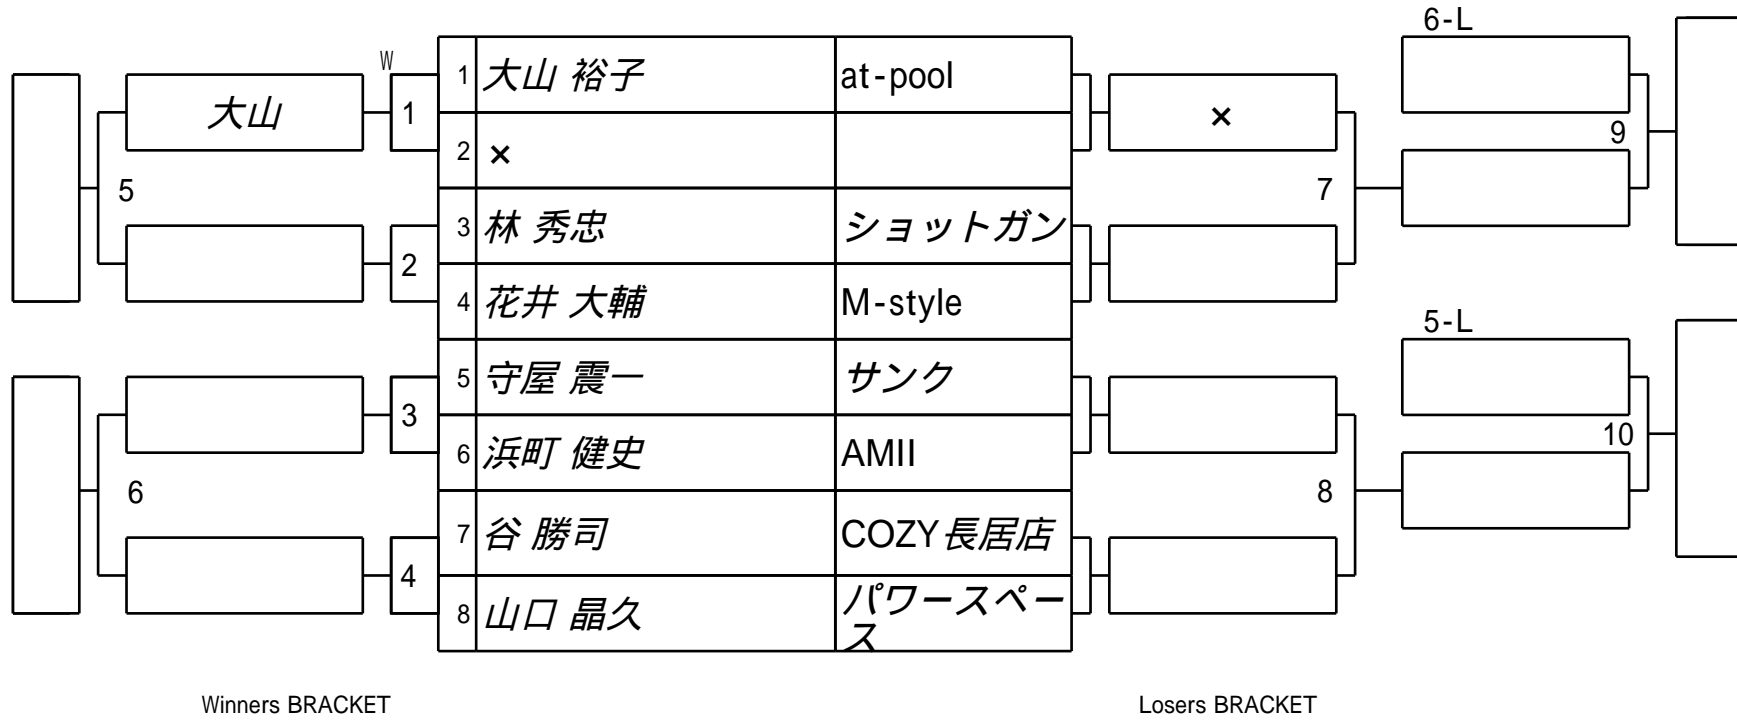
6-L

W

| | | |
|---|---|---|
| 1 | 大山 裕子 | at-pool |
| 2 | × | |
| 3 | 林 秀忠 | ショットガン |
| 4 | 花井 大輔 | M-style |
| 5 | 守屋 震一 | サンク |
| 6 | 浜町 健史 | AMII |
| 7 | 谷 勝司 | COZY長居店 |
| 8 | 山口 晶久 | パワースペース |

大山

1

5

2

×

9

7

5-L

3

10

6

8

4

Winners BRACKET

Losers BRACKET